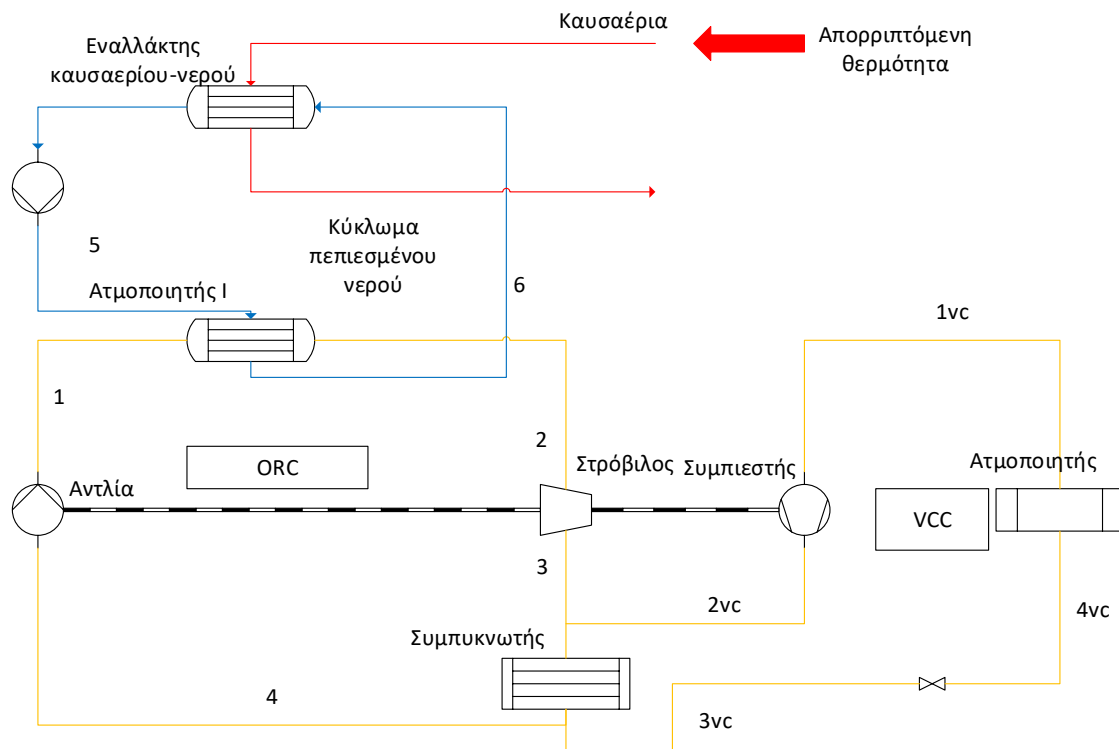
Καυσαέρια

Απορριπτόμενη θερμότητα

Εναλλάκτης καυσαερίου-νερού

5

Κύκλωμα πεπιεσμένου νερού

6

Ατμοποιητής I

1vc

1

2

ORC

Στρόβιλος

Συμπιεστής

Ατμοποιητής

Αντλία

VCC

3

2vc

4vc

Συμπυκνωτής

4

3vc